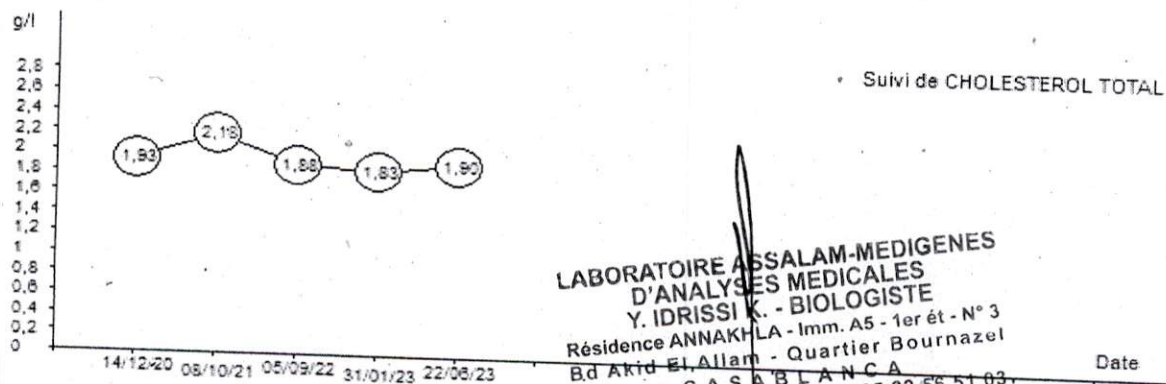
g/l

2,8
2,6
2,4
2,2
2
1,8
1,6
1,4
1,2
1
0,8
0,6
0,4
0,2
0

1,93
2,18
1,88
1,83
1,90

14/12/20 08/10/21 05/09/22 31/01/23 22/06/23

Suivi de CHOLESTEROL TOTAL

LABORATOIRE ASSALAM-MEDIGENES
D'ANALYSES MEDICALES
Y. IDRISSI K. - BIOLOGISTE
Résidence ANNAKHLA - Imm. A5 - 1er ét - N° 3
B.d Akid El Allam - Quartier Bournazel
C A S A B L A N C A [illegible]

Date